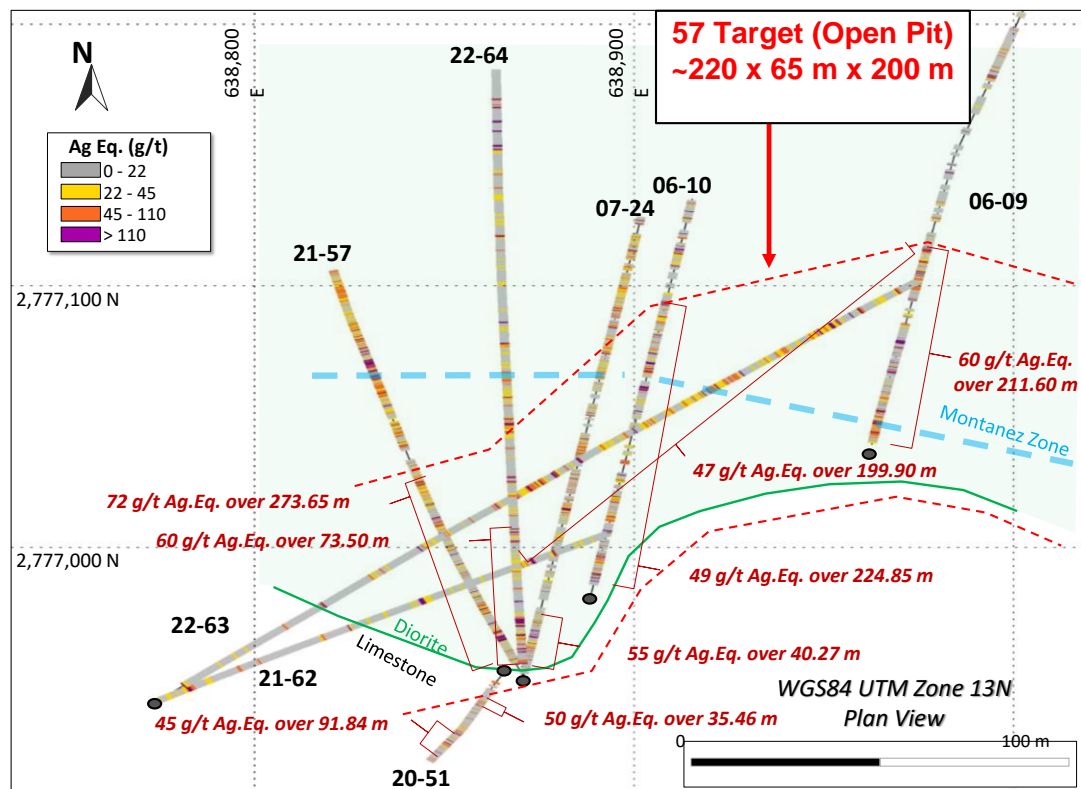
57 Target (Open Pit)
~220 x 65 m x 200 m

N

638,800 E

638,900 E

Ag Eq. (g/t)
0 - 22
22 - 45
45 - 110
> 110

22-64

07-24

06-10

06-09

21-57

2,777,100 N

60 g/t Ag.Eq. over 211.60 m

Montanez Zone

47 g/t Ag.Eq. over 199.90 m

72 g/t Ag.Eq. over 273.65 m

60 g/t Ag.Eq. over 73.50 m

2,777,000 N

49 g/t Ag.Eq. over 224.85 m

22-63

Diorite

Limestone

55 g/t Ag.Eq. over 40.27 m

21-62

WGS84 UTM Zone 13N
Plan View

45 g/t Ag.Eq. over 91.84 m

50 g/t Ag.Eq. over 35.46 m

0

100 m

20-51